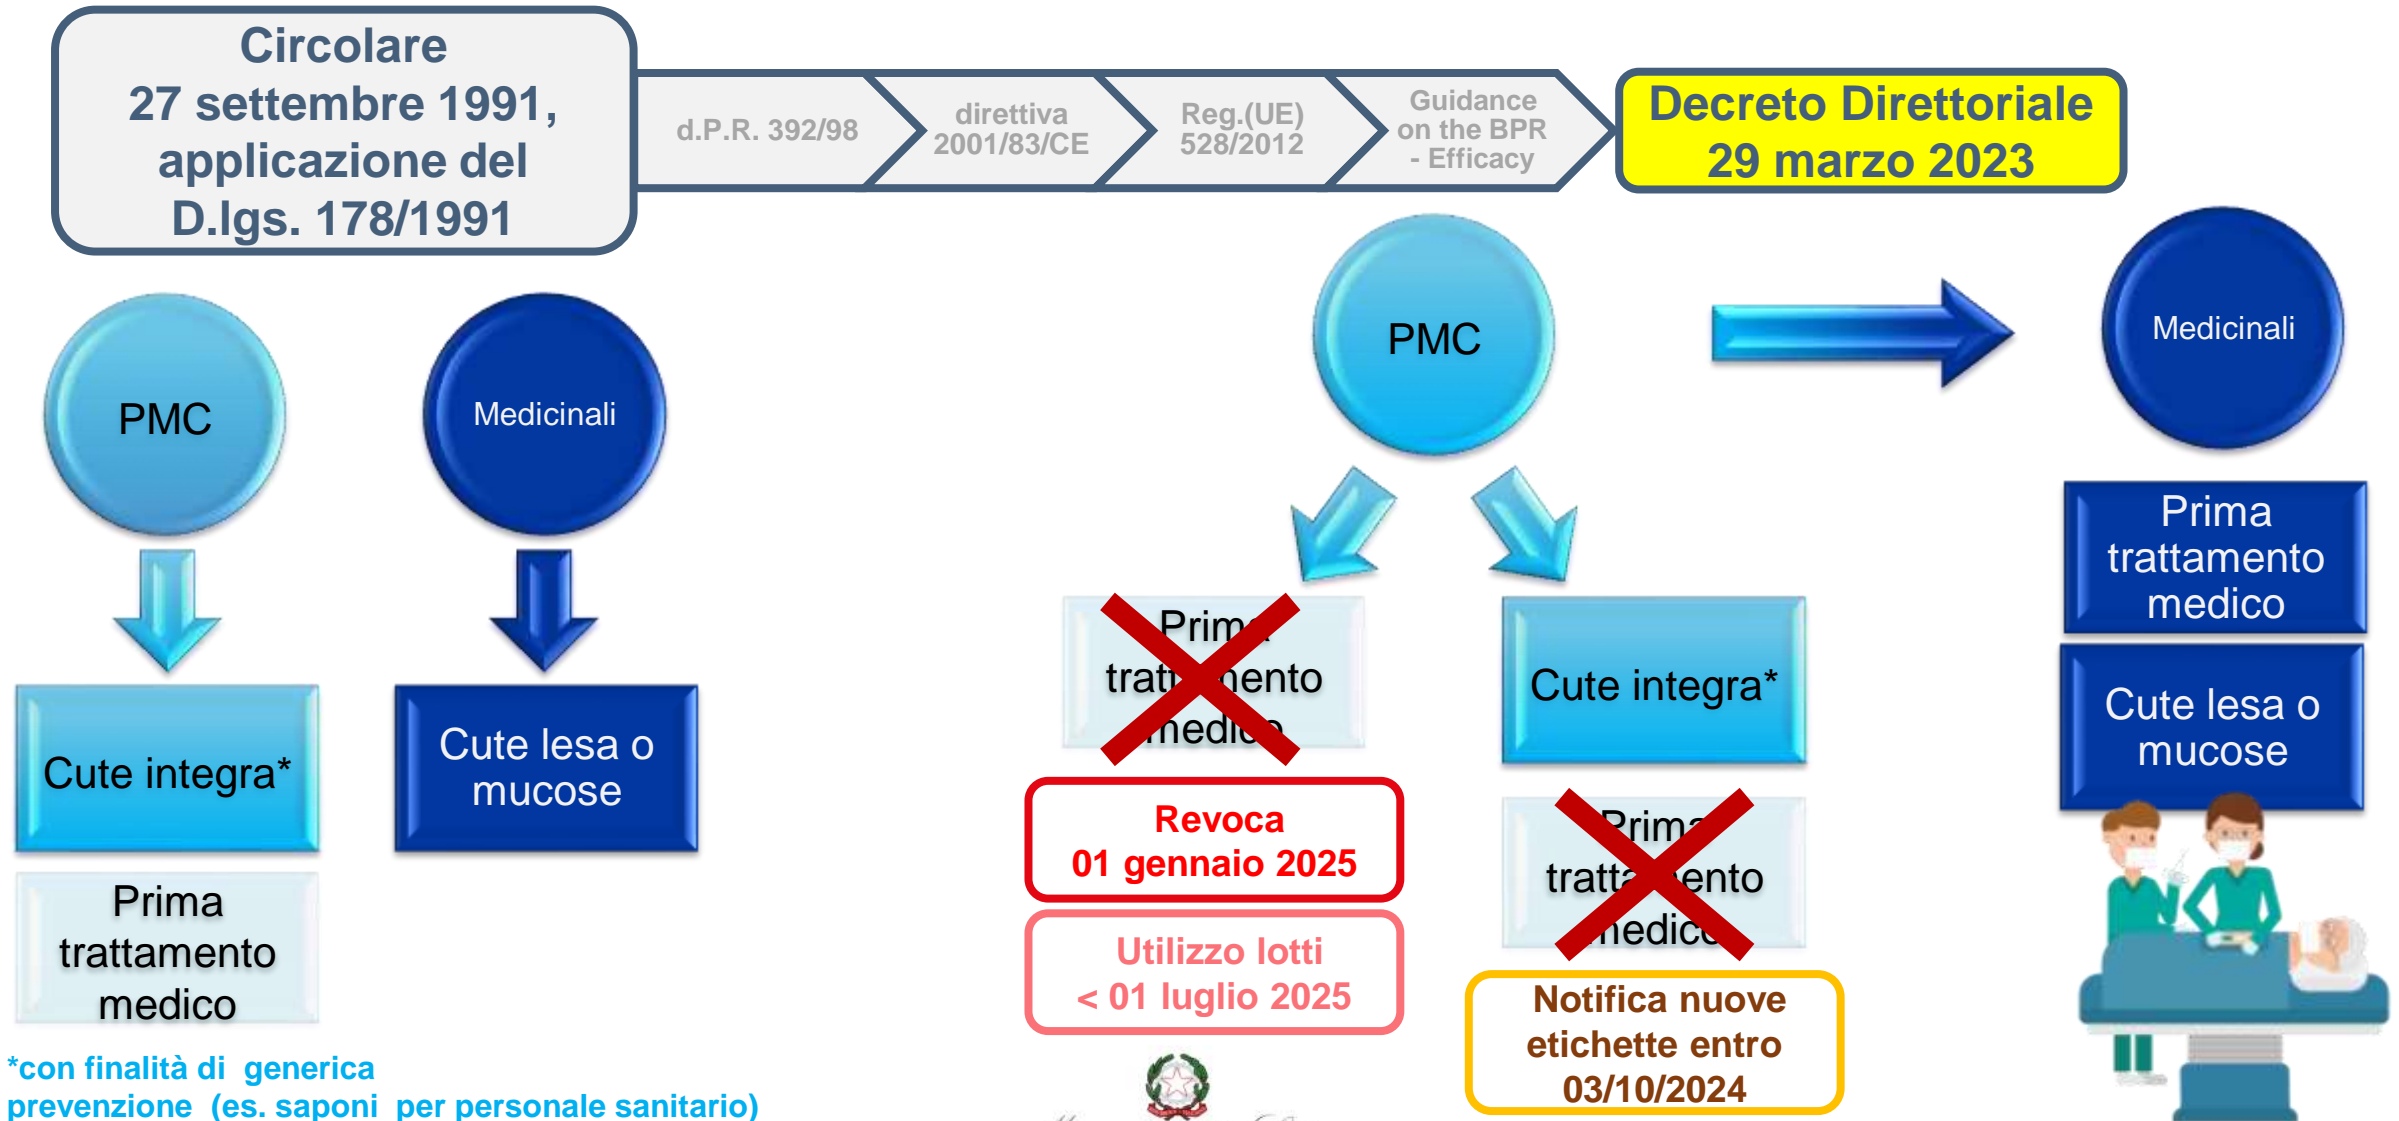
Circolare 27 settembre 1991, applicazione del D.lgs. 178/1991

d.P.R. 392/98

direttiva 2001/83/CE

Reg.(UE) 528/2012

Guidance on the BPR - Efficacy

Decreto Direttoriale 29 marzo 2023

PMC

Cute integra*

Prima trattamento medico

Medicinali

Cute lesa o mucose

PMC

Prima trattamento medico

Revoca 01 gennaio 2025

Utilizzo lotti < 01 luglio 2025

Cute integra*

Prima trattamento medico

Notifica nuove etichette entro 03/10/2024

Medicinali

Prima trattamento medico

Cute lesa o mucose

*con finalità di generica prevenzione (es. saponi per personale sanitario)